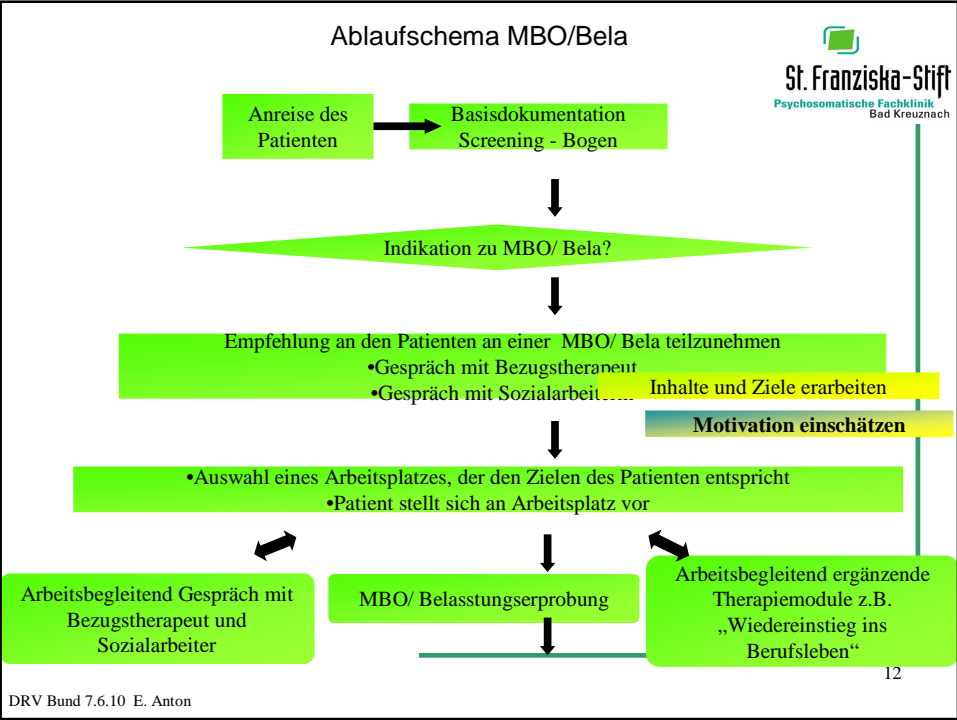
Ablaufschema MBO/Bela

St. Franziska-Stift
Psychosomatische Fachklinik
Bad Kreuznach

Anreise des Patienten

Basisdokumentation Screening - Bogen

Indikation zu MBO/ Bela?

Empfehlung an den Patienten an einer MBO/ Bela teilzunehmen
•Gespräch mit Bezugstherapeut
•Gespräch mit Sozialarbeit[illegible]

Inhalte und Ziele erarbeiten

Motivation einschätzen

•Auswahl eines Arbeitsplatzes, der den Zielen des Patienten entspricht
•Patient stellt sich an Arbeitsplatz vor

Arbeitsbegleitend Gespräch mit Bezugstherapeut und Sozialarbeiter

MBO/ Belasstungserprobung

Arbeitsbegleitend ergänzende Therapiemodule z.B. „Wiedereinstieg ins Berufsleben“

12

DRV Bund 7.6.10 E. Anton